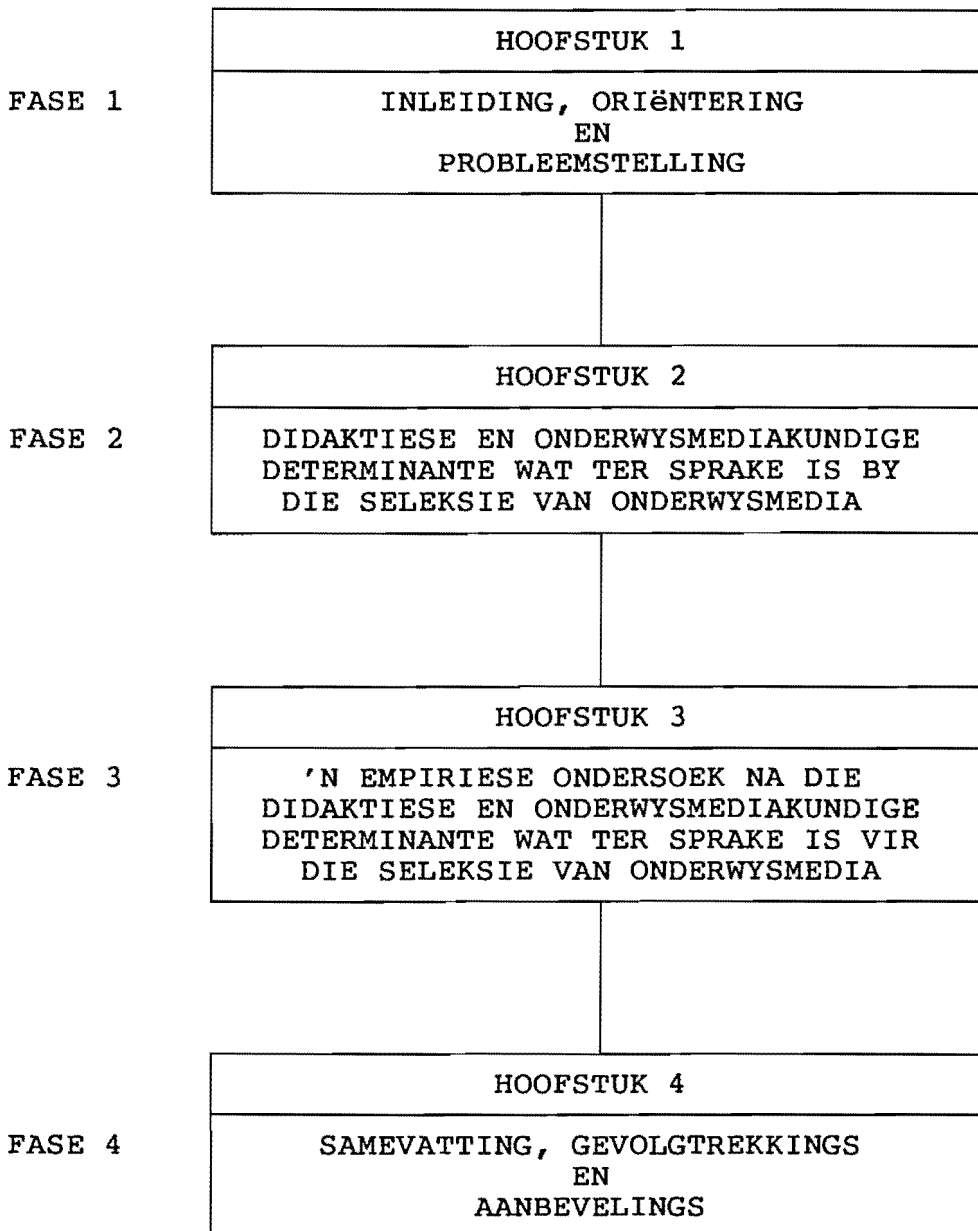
HOOFSTUK 1

FASE 1

INLEIDING, ORIëNTERING
EN
PROBLEEMSTELLING

HOOFSTUK 2

FASE 2

DIDAKTIESE EN ONDERWYSMEDIAKUNDIGE DETERMINANTE WAT TER SPRAKE IS BY DIE SELEKSIE VAN ONDERWYSMEDIA

HOOFSTUK 3

FASE 3

'N EMPIRIESE ONDERSOEK NA DIE DIDAKTIESE EN ONDERWYSMEDIAKUNDIGE DETERMINANTE WAT TER SPRAKE IS VIR DIE SELEKSIE VAN ONDERWYSMEDIA

HOOFSTUK 4

FASE 4

SAMEVATTING, GEVOLGTREKKINGS
EN
AANBEVELINGS